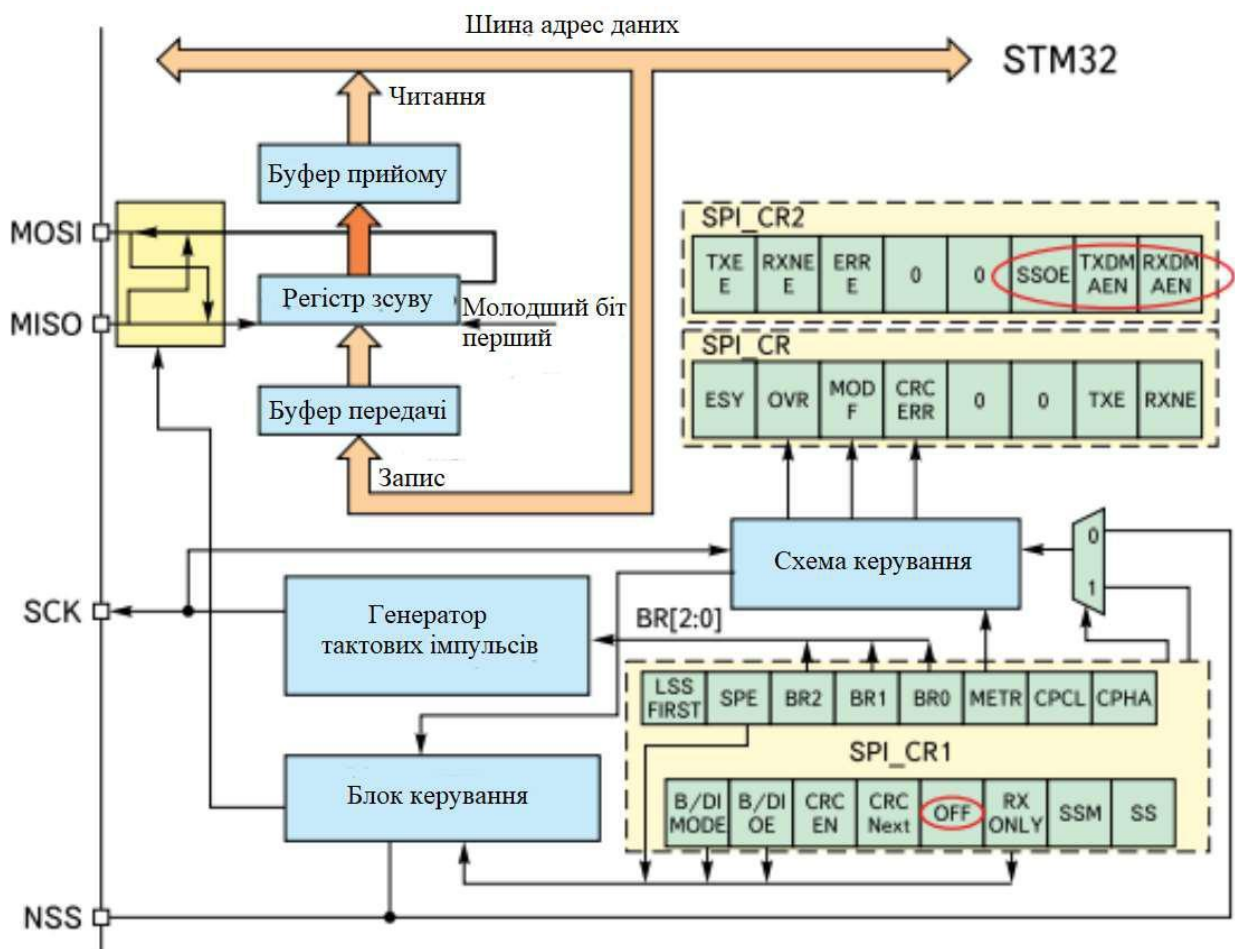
Шина адрес даних

STM32

Читання

Буфер прийому

MOSI

MISO

Регістр зсуву

Молодший біт перший

Буфер передачі

Запис

SPI_CR2

| TXE E | RXNE E | ERR E | 0 | 0 | SSOE | TXDM AEN | RXDM AEN |
|---|---|---|---|---|---|---|---|

SPI_CR

| ESY | OVR | MOD F | CRC ERR | 0 | 0 | TXE | RXNE |
|---|---|---|---|---|---|---|---|

Схема керування

0

1

SCK

Генератор тактових імпульсів

BR[2:0]

| LSS FIRST | SPE | BR2 | BR1 | BR0 | METR | CPCL | CPHA |
|---|---|---|---|---|---|---|---|

SPI_CR1

Блок керування

| B/DI MODE | B/DI OE | CRC EN | CRC Next | OFF | RX ONLY | SSM | SS |
|---|---|---|---|---|---|---|---|

NSS